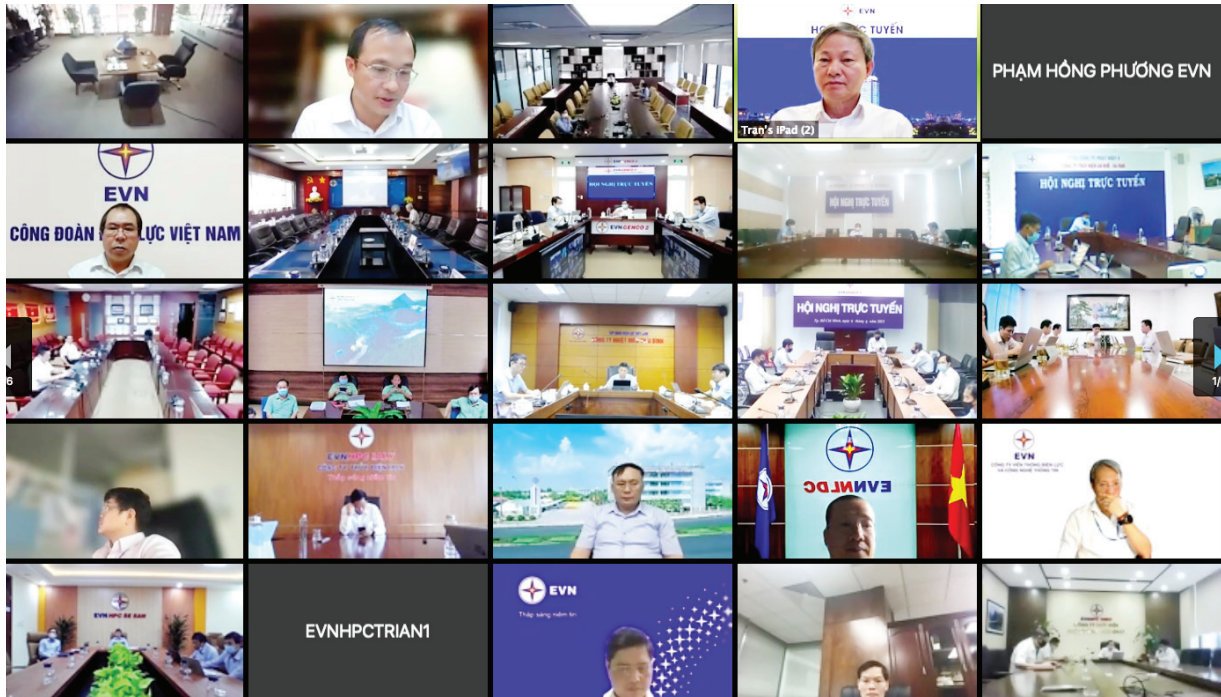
HỘI NGHỊ TRỰC TUYẾN
Tran's iPad (2)
PHẠM HỒNG PHƯƠNG EVN
EVN
CÔNG ĐOÀN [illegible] LỰC VIỆT NAM
HỘI NGHỊ TRỰC TUYẾN
EVNGENCO 3
HỘI NGHỊ TRỰC TUYẾN
HỘI NGHỊ TRỰC TUYẾN
HỘI NGHỊ TRỰC TUYẾN
CÔNG TY NHIỆT ĐIỆN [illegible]
EVN
Thắp sáng niềm tin
EVNLDC
EVN
EVN NPC DE GAN
EVNHPCTRIAN1
EVN
Thắp sáng niềm tin